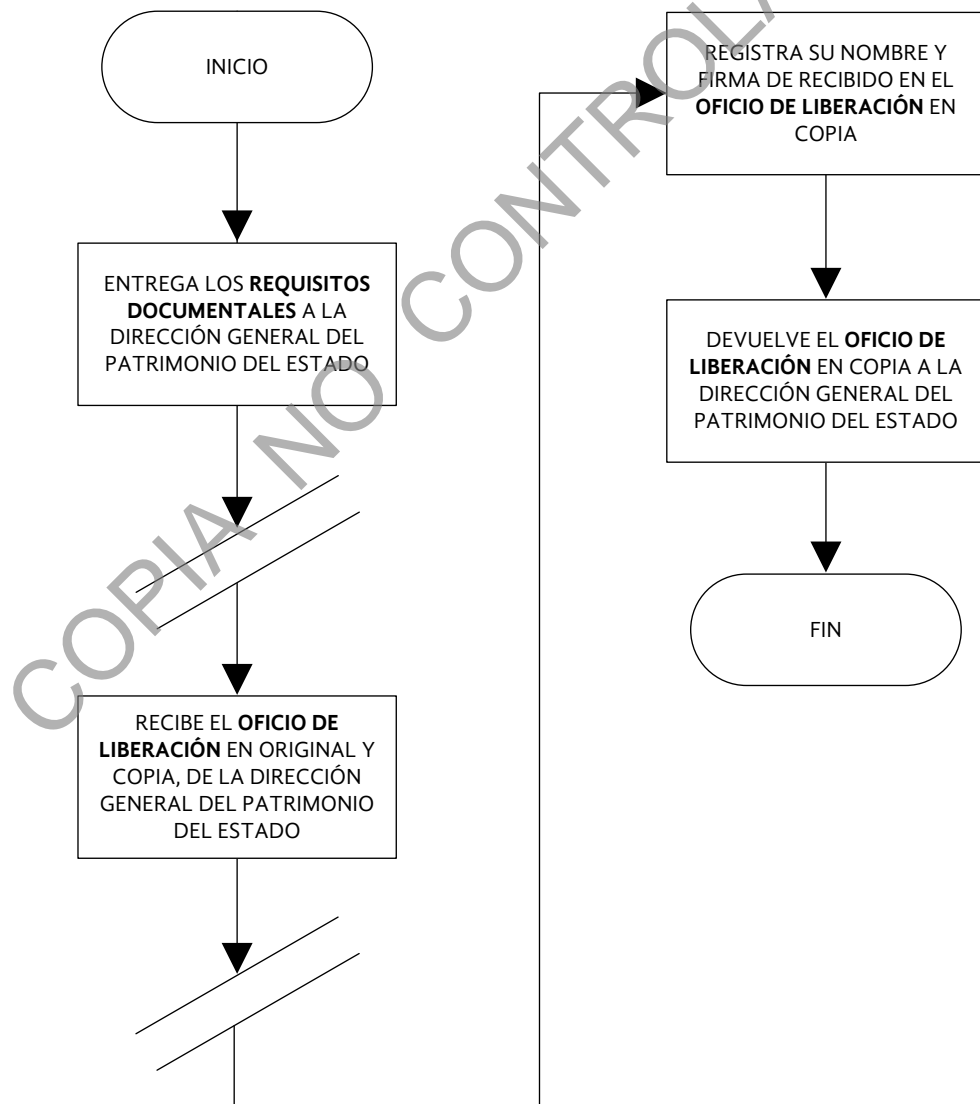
INICIO

ENTREGA LOS **REQUISITOS DOCUMENTALES** A LA DIRECCIÓN GENERAL DEL PATRIMONIO DEL ESTADO

RECIBE EL **OFICIO DE LIBERACIÓN** EN ORIGINAL Y COPIA, DE LA DIRECCIÓN GENERAL DEL PATRIMONIO DEL ESTADO

REGISTRA SU NOMBRE Y FIRMA DE RECIBIDO EN EL **OFICIO DE LIBERACIÓN** EN COPIA

DEVUELVE EL **OFICIO DE LIBERACIÓN** EN COPIA A LA DIRECCIÓN GENERAL DEL PATRIMONIO DEL ESTADO

FIN

COPIA NO CONTROL